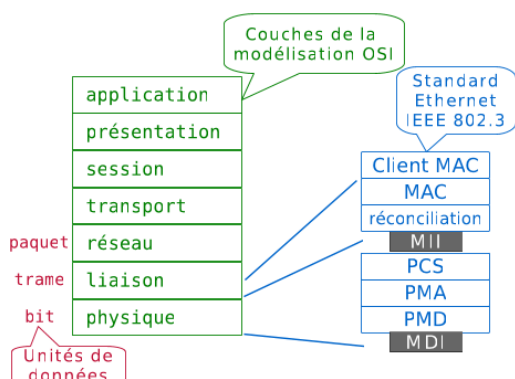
Couches de la modélisation OSI

application
présentation
session
transport
paquet réseau
trame liaison
bit physique

Unités de données

Standard Ethernet IEEE 802.3

Client MAC
MAC
réconciliation
MII
PCS
PMA
PMD
MDI